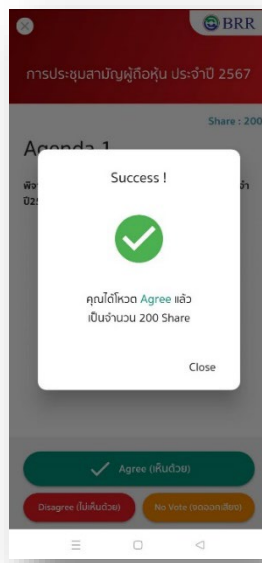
BRR

การประชุมสามัญผู้ถือหุ้น ประจำปี 2567

Share : 200

Agenda 1

พิ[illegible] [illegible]จำ ปี25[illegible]

Success !

คุณได้โหวต Agree แล้ว เป็นจำนวน 200 Share

Close

Agree (เห็นด้วย)

Disagree (ไม่เห็นด้วย)

No Vote (งดออกเสียง)